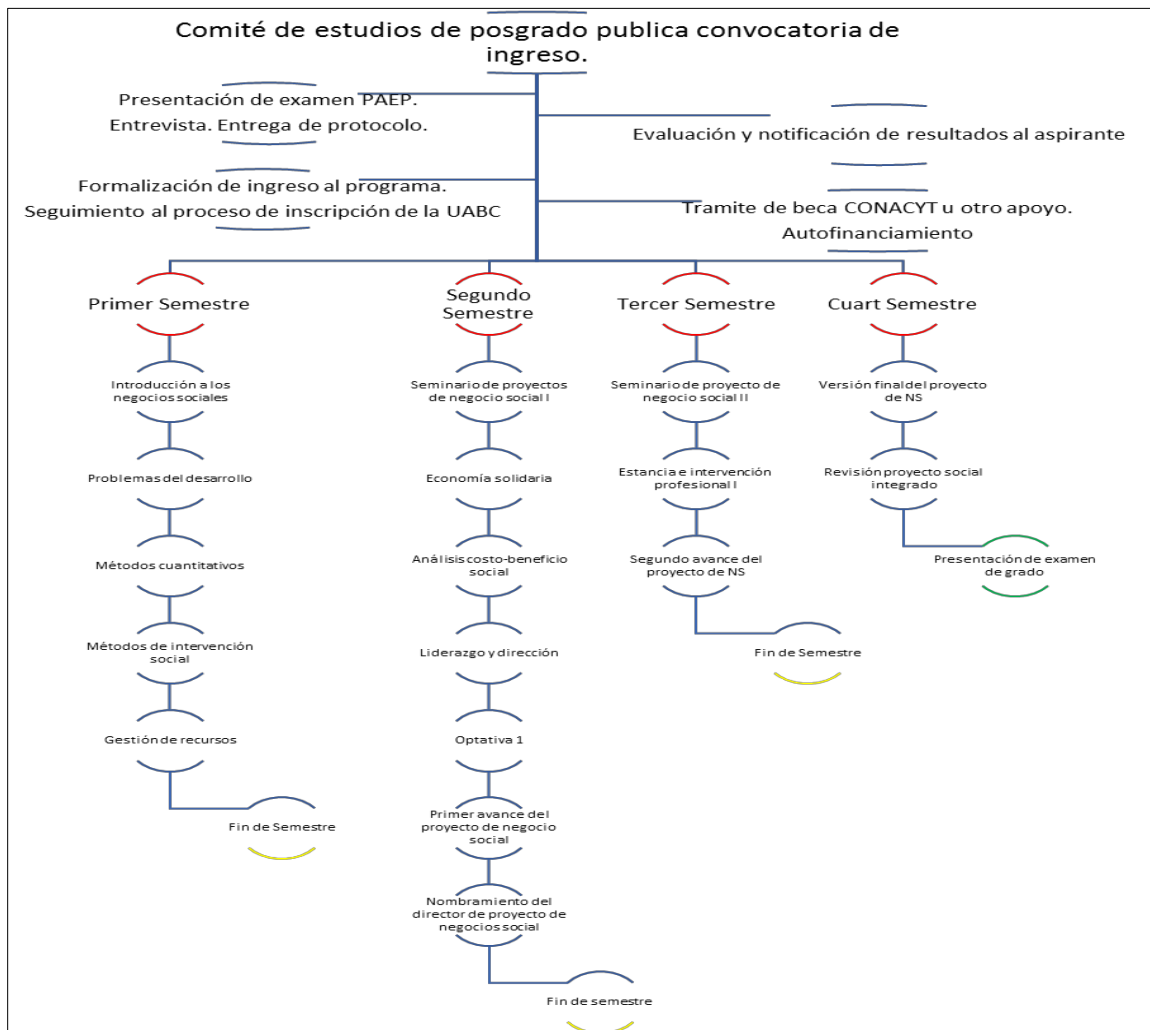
Comité de estudios de posgrado publica convocatoria de ingreso.

Presentación de examen PAEP. Entrevista. Entrega de protocolo.

Evaluación y notificación de resultados al aspirante

Formalización de ingreso al programa. Seguimiento al proceso de inscripción de la UABC

Tramite de beca CONACYT u otro apoyo. Autofinanciamiento

Primer Semestre

Introducción a los negocios sociales

Problemas del desarrollo

Métodos cuantitativos

Métodos de intervención social

Gestión de recursos

Fin de Semestre

Segundo Semestre

Seminario de proyectos de negocio social I

Economía solidaria

Análisis costo-beneficio social

Liderazgo y dirección

Optativa 1

Primer avance del proyecto de negocio social

Nombramiento del director de proyecto de negocios social

Fin de semestre

Tercer Semestre

Seminario de proyecto de negocio social II

Estancia e intervención profesional I

Segundo avance del proyecto de NS

Fin de Semestre

Cuart Semestre

Versión final del proyecto de NS

Revisión proyecto social integrado

Presentación de examen de grado